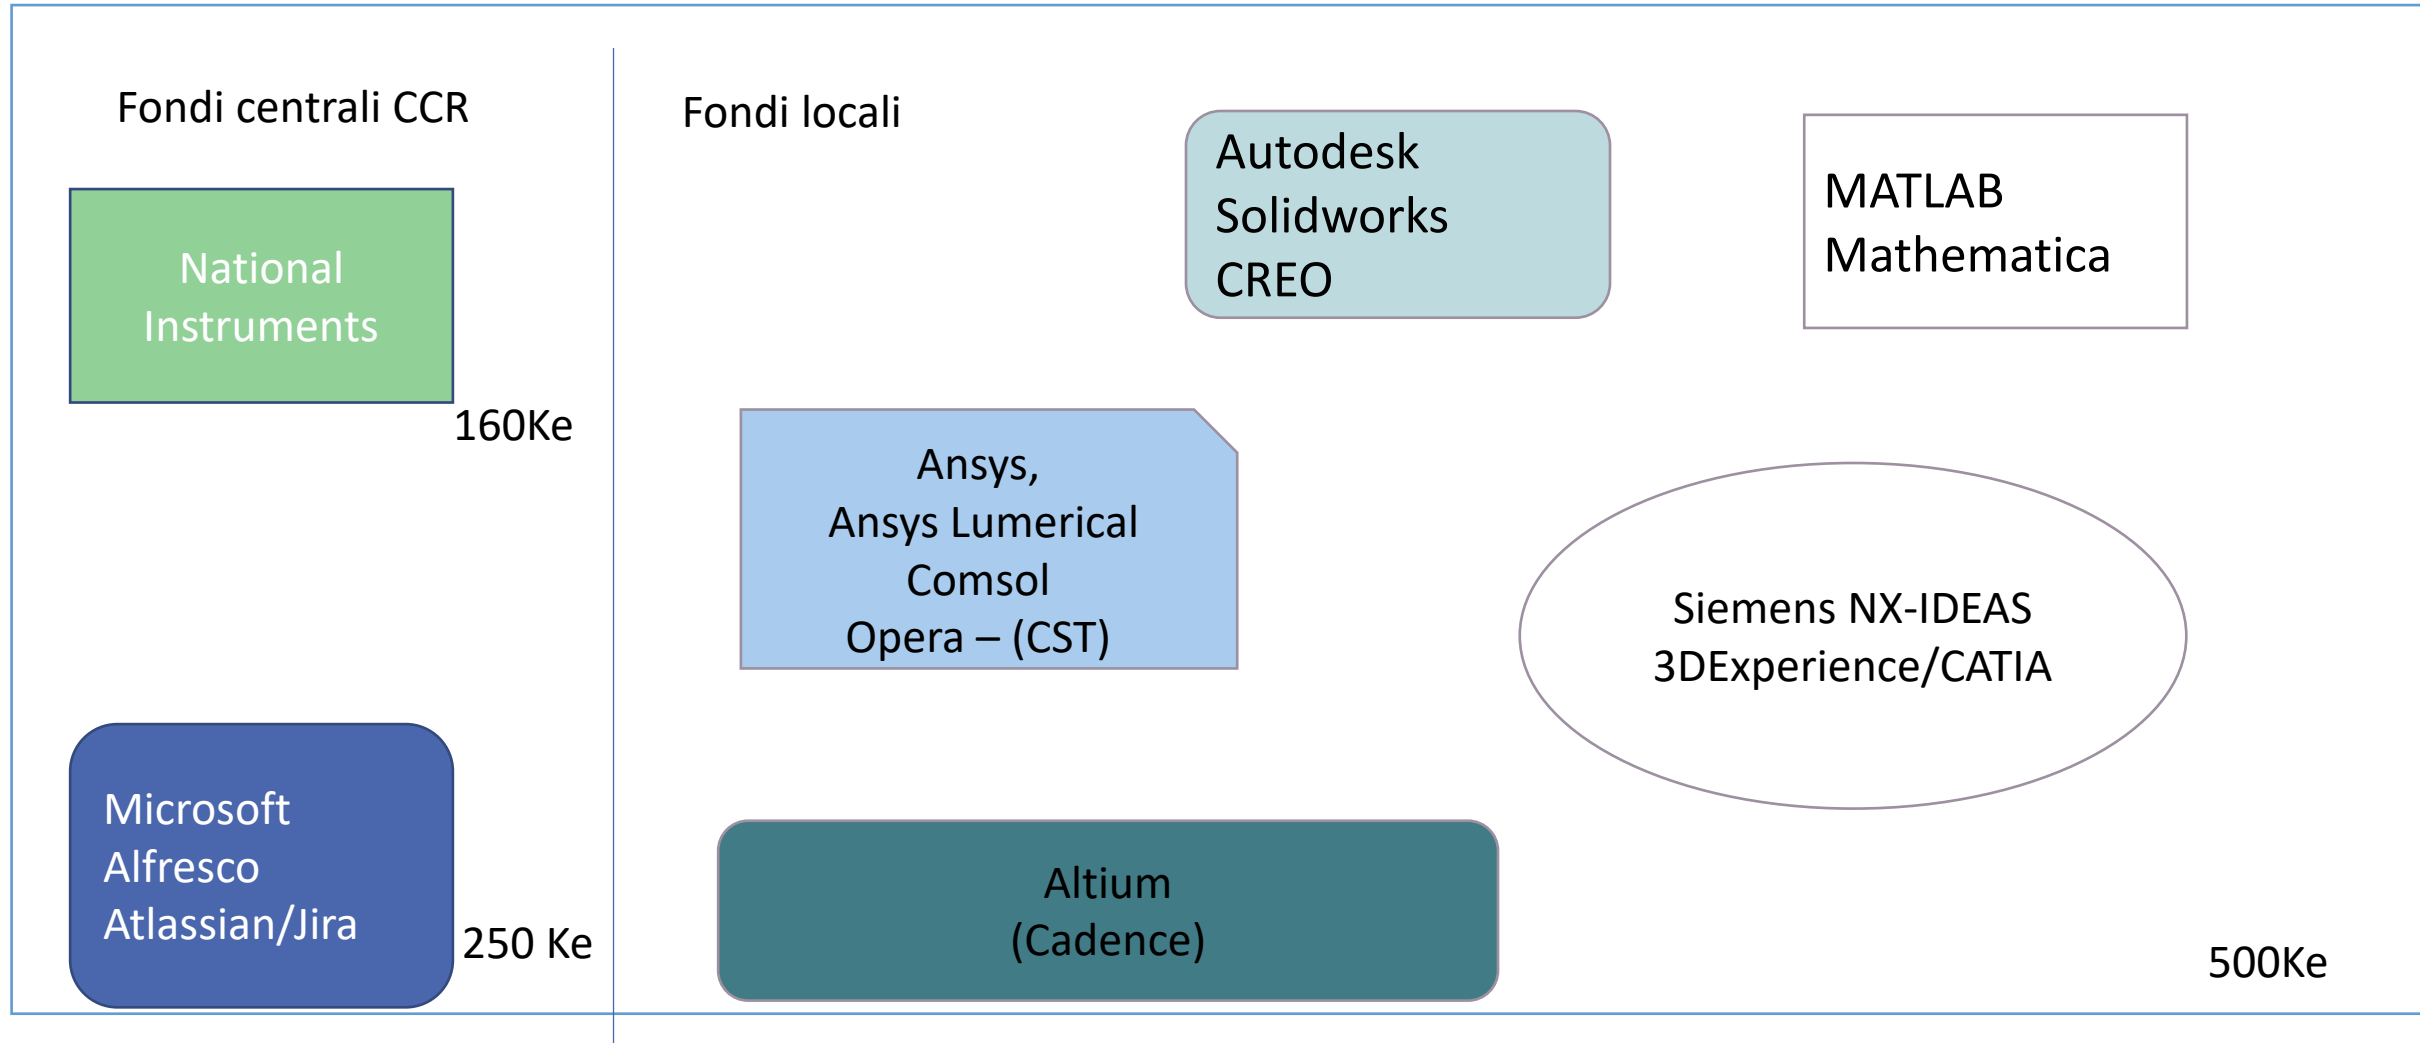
Fondi centrali CCR

National Instruments

160Ke

Microsoft
Alfresco
Atlassian/Jira

250 Ke

Fondi locali

Autodesk
Solidworks
CREO

MATLAB
Mathematica

Ansys,
Ansys Lumerical
Comsol
Opera – (CST)

Siemens NX-IDEAS
3DExperience/CATIA

Altium
(Cadence)

500Ke